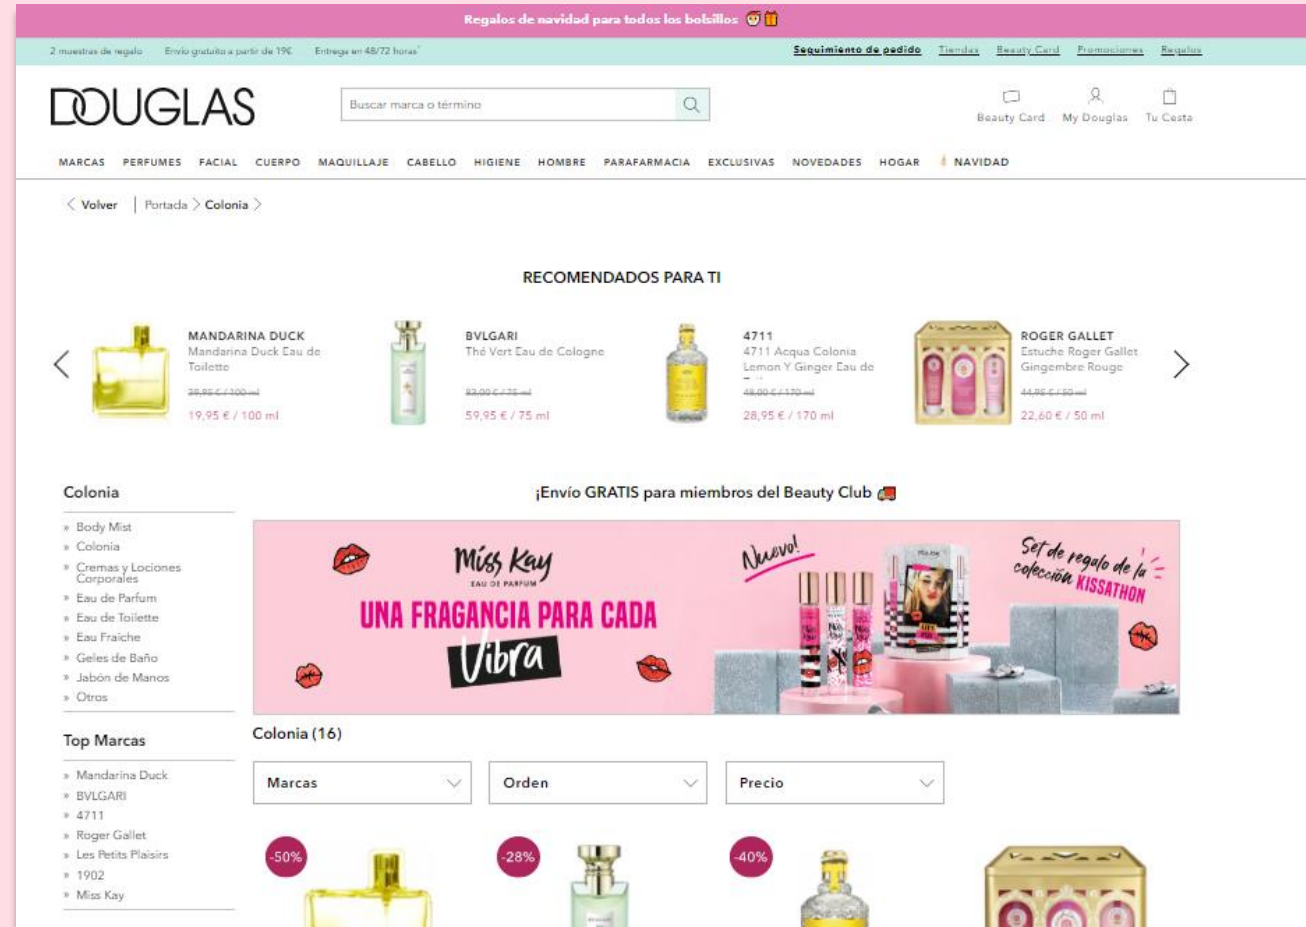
Regalos de navidad para todos los bolsillos

2 muestras de regalo   Envío gratuito a partir de 19€   Entrega en 48/72 horas*

Seguimiento de pedido   Tiendas   Beauty Card   Promociones   Regalos

DOUGLAS

Buscar marca o término

Beauty Card   My Douglas   Tu Cesta

MARCAS   PERFUMES   FACIAL   CUERPO   MAQUILLAJE   CABELLO   HIGIENE   HOMBRE   PARAFARMACIA   EXCLUSIVAS   NOVEDADES   HOGAR   NAVIDAD

Volver | Portada > Colonia >

RECOMENDADOS PARA TI

MANDARINA DUCK
Mandarina Duck Eau de Toilette
39,95 € / 100 ml
19,95 € / 100 ml

BVLGARI
Thé Vert Eau de Cologne
83,00 € / 75 ml
59,95 € / 75 ml

4711
4711 Acqua Colonia Lemon Y Ginger Eau de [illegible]
48,00 € / 170 ml
28,95 € / 170 ml

ROGER GALLET
Estuche Roger Gallet Gingembre Rouge
44,95 € / 50 ml
22,60 € / 50 ml

Colonia

» Body Mist
» Colonia
» Cremas y Lociones Corporales
» Eau de Parfum
» Eau de Toilette
» Eau Fraîche
» Geles de Baño
» Jabón de Manos
» Otros

¡Envío GRATIS para miembros del Beauty Club

Miss Kay
EAU DE PARFUM
UNA FRAGANCIA PARA CADA
Vibra
Nuevo!
Set de regalo de la colección KISSATHON

Top Marcas

» Mandarina Duck
» BVLGARI
» 4711
» Roger Gallet
» Les Petits Plaisirs
» 1902
» Miss Kay

Colonia (16)

Marcas   Orden   Precio

-50%   -28%   -40%